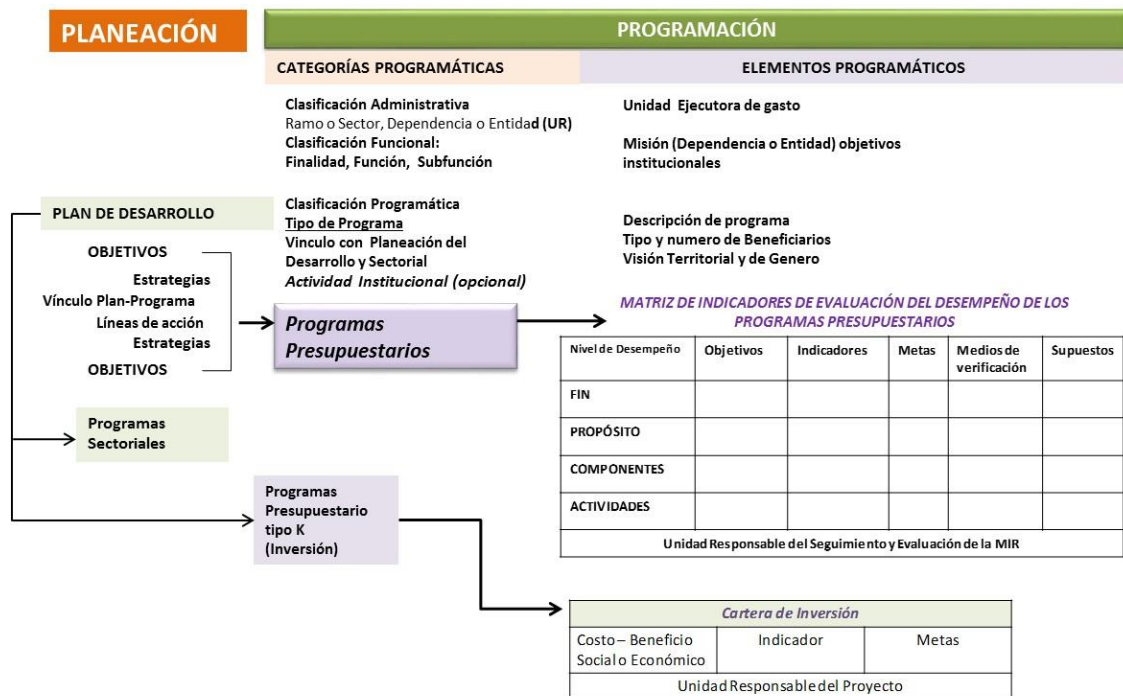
PLANEACIÓN

PROGRAMACIÓN

CATEGORÍAS PROGRAMÁTICAS

ELEMENTOS PROGRAMÁTICOS

Clasificación Administrativa
Ramo o Sector, Dependencia o Entidad (UR)
Clasificación Funcional:
Finalidad, Función, Subfunción

Unidad Ejecutora de gasto

Misión (Dependencia o Entidad) objetivos institucionales

PLAN DE DESARROLLO

Clasificación Programática
Tipo de Programa
Vinculo con Planeación del Desarrollo y Sectorial
Actividad Institucional (opcional)

Descripción de programa
Tipo y numero de Beneficiarios
Visión Territorial y de Genero

OBJETIVOS
Estrategias
Vínculo Plan-Programa
Líneas de acción
Estrategias
OBJETIVOS

Programas Presupuestarios

MATRIZ DE INDICADORES DE EVALUACIÓN DEL DESEMPEÑO DE LOS PROGRAMAS PRESUPUESTARIOS

| Nivel de Desempeño | Objetivos | Indicadores | Metas | Medios de verificación | Supuestos |
|---|---|---|---|---|---|
| FIN | | | | | |
| PROPÓSITO | | | | | |
| COMPONENTES | | | | | |
| ACTIVIDADES | | | | | |
| Unidad Responsable del Seguimiento y Evaluación de la MIR | | | | | |

Programas Sectoriales

Programas Presupuestario tipo K (Inversión)

| Cartera de Inversión | | |
|---|---|---|
| Costo – Beneficio Social o Económico | Indicador | Metas |
| Unidad Responsable del Proyecto | | |